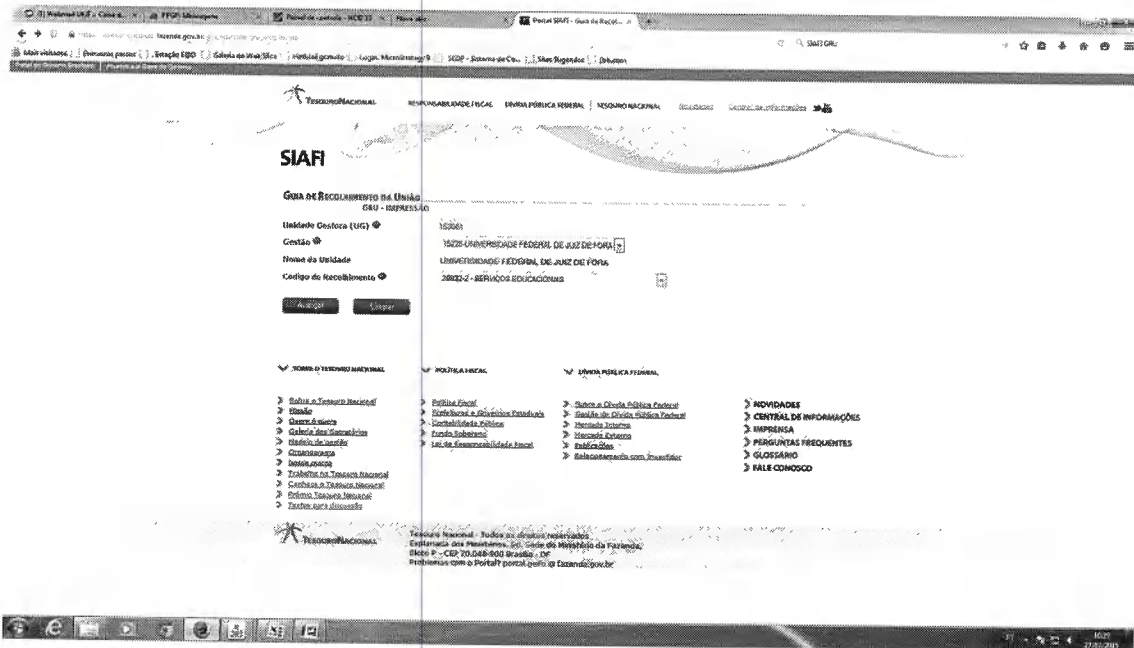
Portal SIAFI - Guia de Recol...

Mais visitados | Primeiros passos | Estação EDO | Galeria do Web Slice | Hotmail gratuito | Logon, Microinformática | SEDP - Sistema de Co... | Sites Sugeridos | Drivers

TESOURO NACIONAL   RESPONSABILIDADE FISCAL   DÍVIDA PÚBLICA FEDERAL | TESOURO NACIONAL   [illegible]   CENTRAL DE INFORMAÇÕES

SIAFI

GUIA DE RECOLHIMENTO DA UNIÃO
GRU - IMPRESSÃO

Unidade Gestora (UG) 153061
Gestão 15228-UNIVERSIDADE FEDERAL DE JUIZ DE FORA
Nome da Unidade UNIVERSIDADE FEDERAL DE JUIZ DE FORA
Código de Recolhimento 28832-2 - SERVIÇOS EDUCACIONAIS

Avançar   Limpar

SOBRE O TESOURO NACIONAL
Sobre o Tesouro Nacional
Missão
Quem é quem
Galeria dos Secretários
Modelo de gestão
Organograma
Institucional
Trabalhe no Tesouro Nacional
Conheça o Tesouro Nacional
Prêmio Tesouro Nacional
Textos para discussão

POLÍTICA FISCAL
Política Fiscal
Prefeituras e Governos Estaduais
Contabilidade Pública
Fundo Soberano
Lei de Responsabilidade Fiscal

DÍVIDA PÚBLICA FEDERAL
Sobre a Dívida Pública Federal
Gestão da Dívida Pública Federal
Mercado Interno
Mercado Externo
Publicações
Relacionamento com Investidor

NOVIDADES
CENTRAL DE INFORMAÇÕES
IMPRENSA
PERGUNTAS FREQUENTES
GLOSSÁRIO
FALE CONOSCO

TESOURO NACIONAL
Tesouro Nacional - Todos os direitos reservados
Esplanada dos Ministérios, Ed. Sede do Ministério da Fazenda,
Bloco P - CEP 70.048-900 Brasília - DF
Problemas com o Portal? portal.pgfn@fazenda.gov.br

16:29
27/02/2015